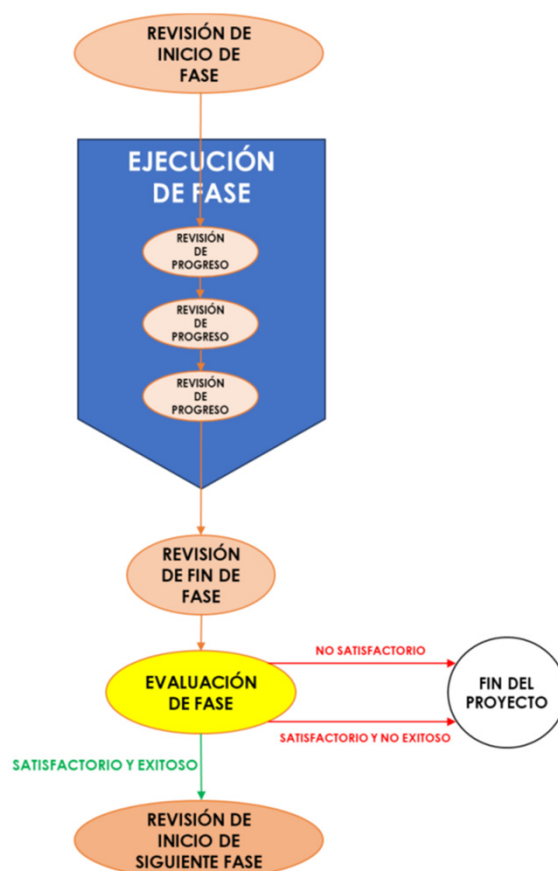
REVISIÓN DE INICIO DE FASE

EJECUCIÓN DE FASE

REVISIÓN DE PROGRESO

REVISIÓN DE PROGRESO

REVISIÓN DE PROGRESO

REVISIÓN DE FIN DE FASE

NO SATISFACTORIO

EVALUACIÓN DE FASE

FIN DEL PROYECTO

SATISFACTORIO Y NO EXITOSO

SATISFACTORIO Y EXITOSO

REVISIÓN DE INICIO DE SIGUIENTE FASE